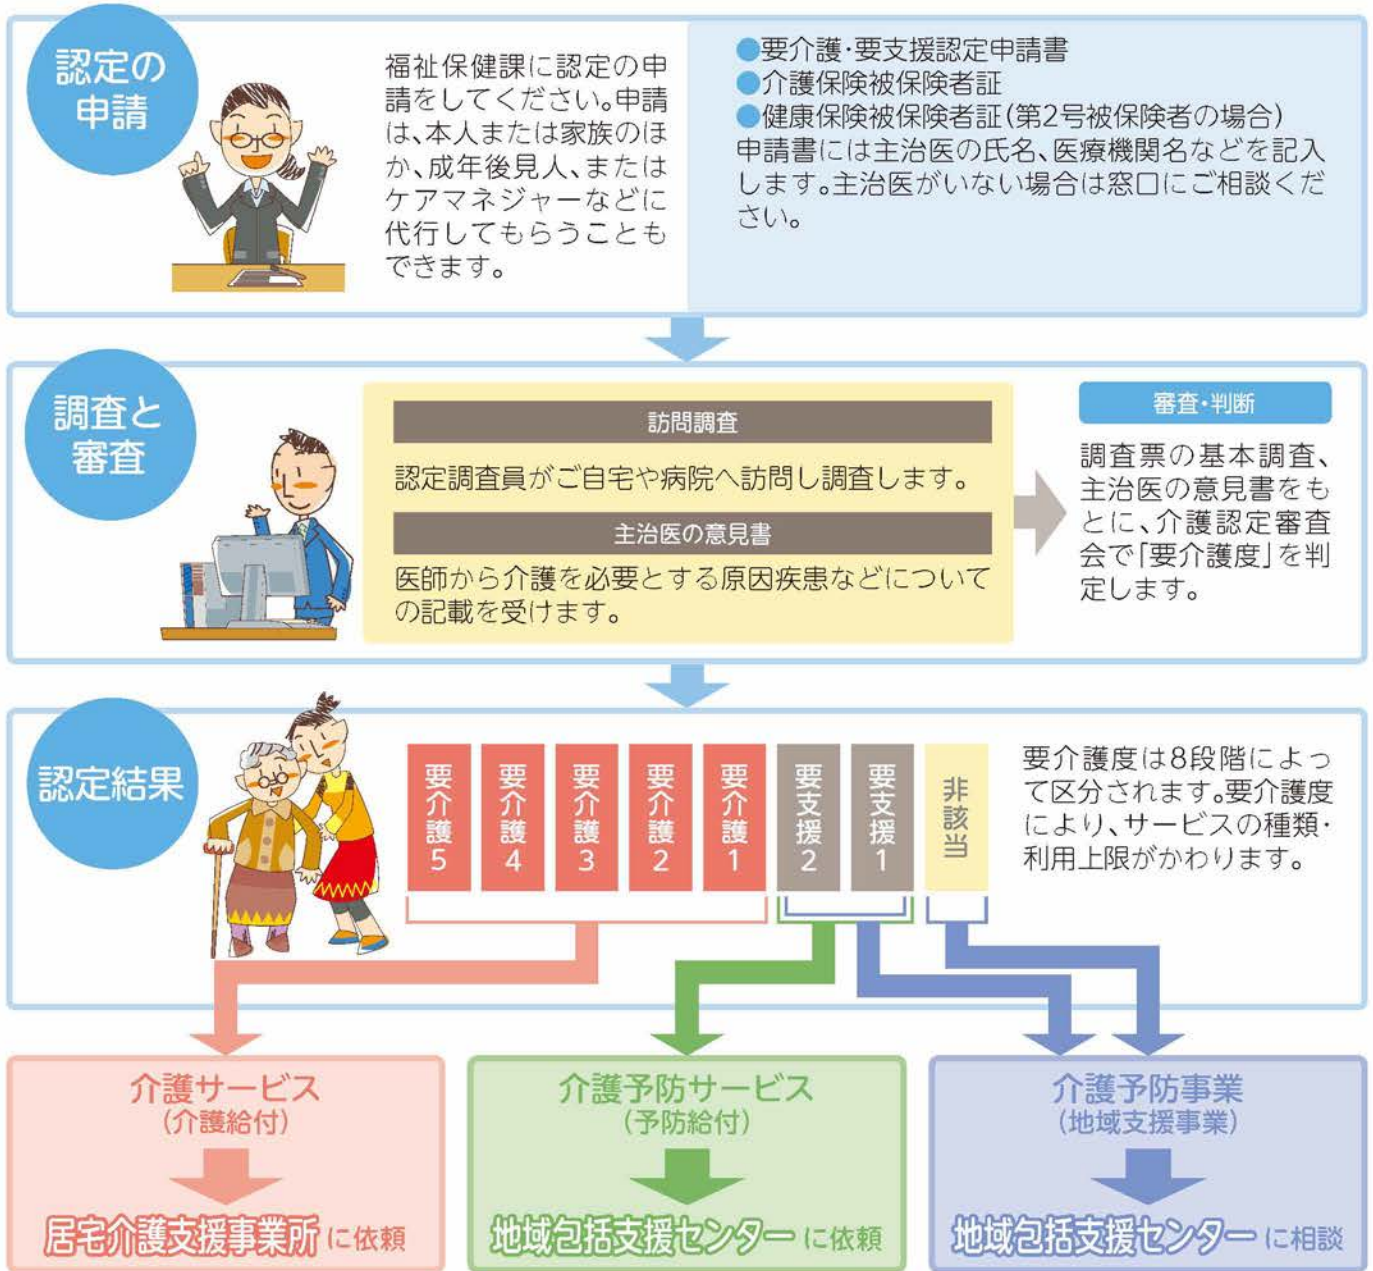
認定の申請

福祉保健課に認定の申請をしてください。申請は、本人または家族のほか、成年後見人、またはケアマネジャーなどに代行してもらうこともできます。

●要介護・要支援認定申請書
●介護保険被保険者証
●健康保険被保険者証(第2号被保険者の場合)
申請書には主治医の氏名、医療機関名などを記入します。主治医がいない場合は窓口にご相談ください。

調査と審査

訪問調査

認定調査員がご自宅や病院へ訪問し調査します。

主治医の意見書

医師から介護を必要とする原因疾患などについての記載を受けます。

審査・判断

調査票の基本調査、主治医の意見書をもとに、介護認定審査会で「要介護度」を判定します。

認定結果

要介護5
要介護4
要介護3
要介護2
要介護1
要支援2
要支援1
非該当

要介護度は8段階によって区分されます。要介護度により、サービスの種類・利用上限がかわります。

介護サービス
(介護給付)
居宅介護支援事業所に依頼

介護予防サービス
(予防給付)
地域包括支援センターに依頼

介護予防事業
(地域支援事業)
地域包括支援センターに相談